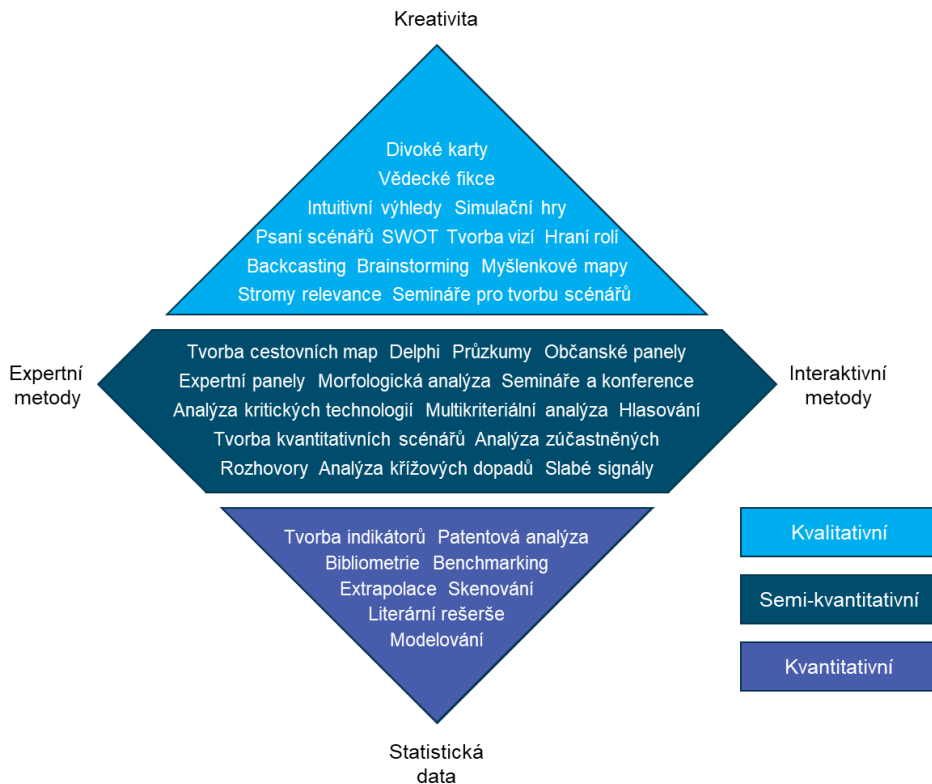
Kreativita

Divoké karty
Vědecké fikce
Intuitivní výhledy Simulační hry
Psaní scénářů SWOT Tvorba vizí Hraní rolí
Backcasting Brainstorming Myšlenkové mapy
Stromy relevance Semináře pro tvorbu scénářů

Expertní metody

Tvorba cestovních map Delphi Průzkumy Občanské panely
Expertní panely Morfologická analýza Semináře a konference
Analýza kritických technologií Multikriteriální analýza Hlasování
Tvorba kvantitativních scénářů Analýza zúčastněných
Rozhovory Analýza křížových dopadů Slabé signály

Interaktivní metody

Tvorba indikátorů Patentová analýza
Bibliometrie Benchmarking
Extrapolace Skenování
Literární rešerše
Modelování

Kvalitativní

Semi-kvantitativní

Kvantitativní

Statistická data